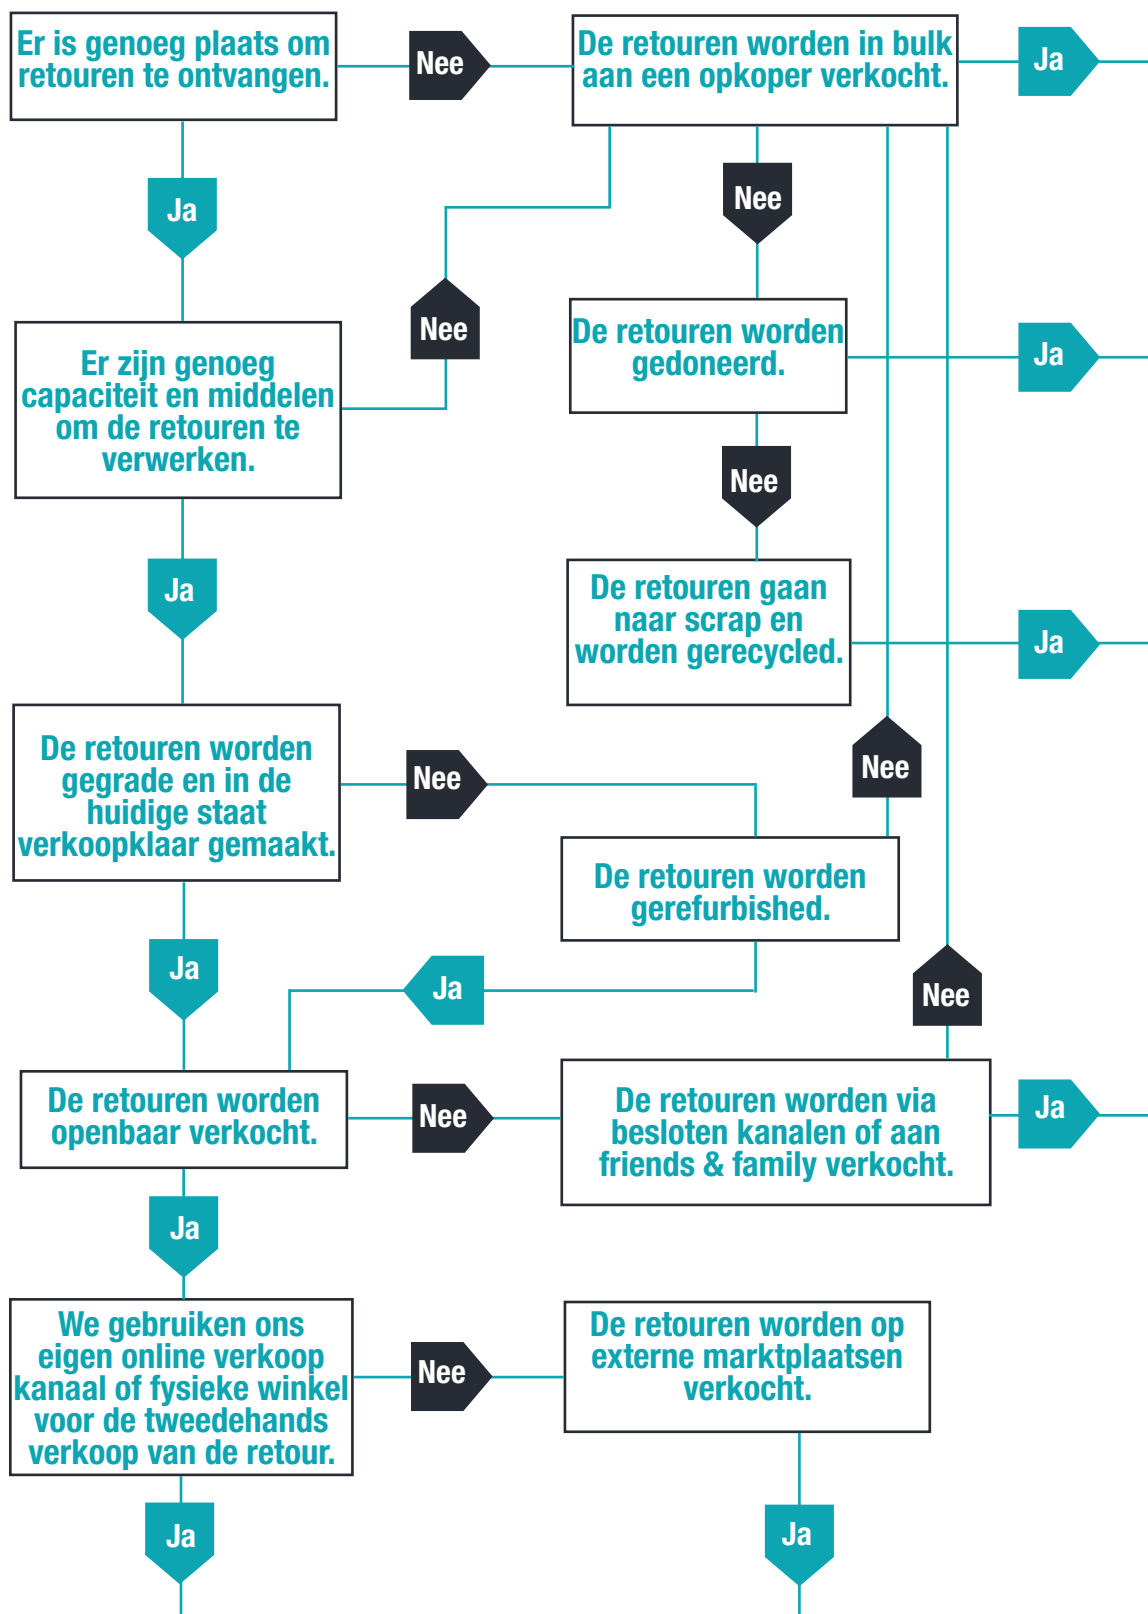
Er is genoeg plaats om retouren te ontvangen.

Nee

De retouren worden in bulk aan een opkoper verkocht.

Ja

Ja

Nee

Nee

Er zijn genoeg capaciteit en middelen om de retouren te verwerken.

De retouren worden gedoneerd.

Ja

Nee

Ja

De retouren gaan naar scrap en worden gerecycled.

Ja

De retouren worden gegrade en in de huidige staat verkoopklaar gemaakt.

Nee

Nee

De retouren worden gerefurbished.

Ja

Ja

Nee

De retouren worden openbaar verkocht.

Nee

De retouren worden via besloten kanalen of aan friends & family verkocht.

Ja

Ja

We gebruiken ons eigen online verkoop kanaal of fysieke winkel voor de tweedehands verkoop van de retour.

Nee

De retouren worden op externe marktplaatsen verkocht.

Ja

Ja